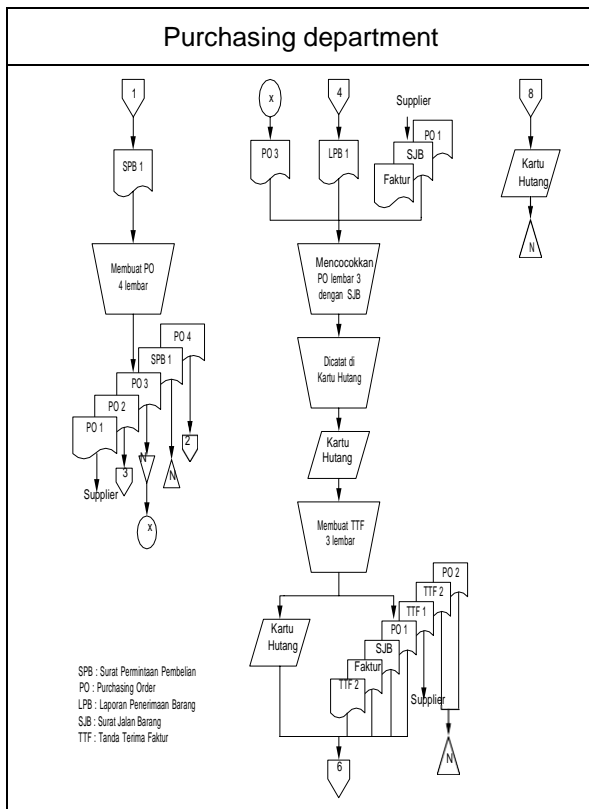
Purchasing department

1

SPB 1

Membuat PO 4 lembar

PO 4

SPB 1

PO 3

PO 2

PO 1

Supplier

3

N

N

2

x

x

PO 3

4

LPB 1

Supplier

PO 1

SJB

Faktur

Mencocokkan PO lembar 3 dengan SJB

Dicatat di Kartu Hutang

Kartu Hutang

Membuat TTF 3 lembar

Kartu Hutang

PO 2

TTF 2

TTF 1

PO 1

SJB

Faktur

TTF 2

Supplier

N

6

8

Kartu Hutang

N

SPB : Surat Permintaan Pembelian
PO : Purchasing Order
LPB : Laporan Penerimaan Barang
SJB : Surat Jalan Barang
TTF : Tanda Terima Faktur